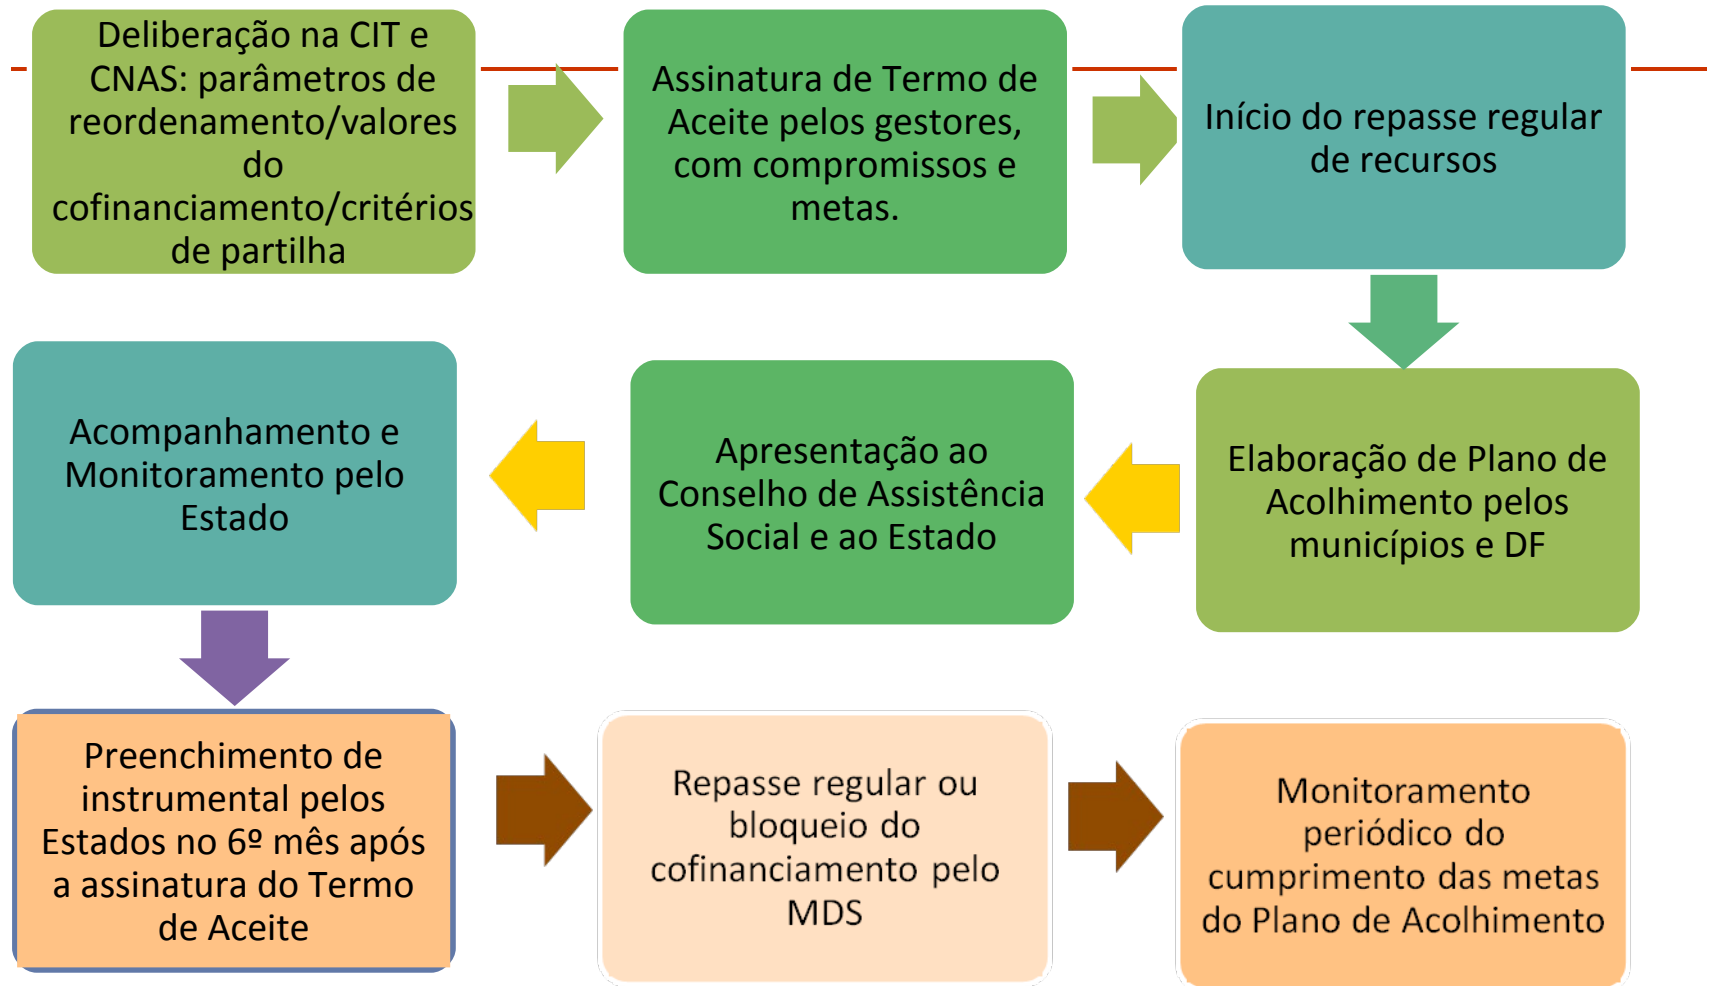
Deliberação na CIT e CNAS: parâmetros de reordenamento/valores do cofinanciamento/critérios de partilha

Assinatura de Termo de Aceite pelos gestores, com compromissos e metas.

Início do repasse regular de recursos

Elaboração de Plano de Acolhimento pelos municípios e DF

Apresentação ao Conselho de Assistência Social e ao Estado

Acompanhamento e Monitoramento pelo Estado

Preenchimento de instrumental pelos Estados no 6º mês após a assinatura do Termo de Aceite

Repasse regular ou bloqueio do cofinanciamento pelo MDS

Monitoramento periódico do cumprimento das metas do Plano de Acolhimento